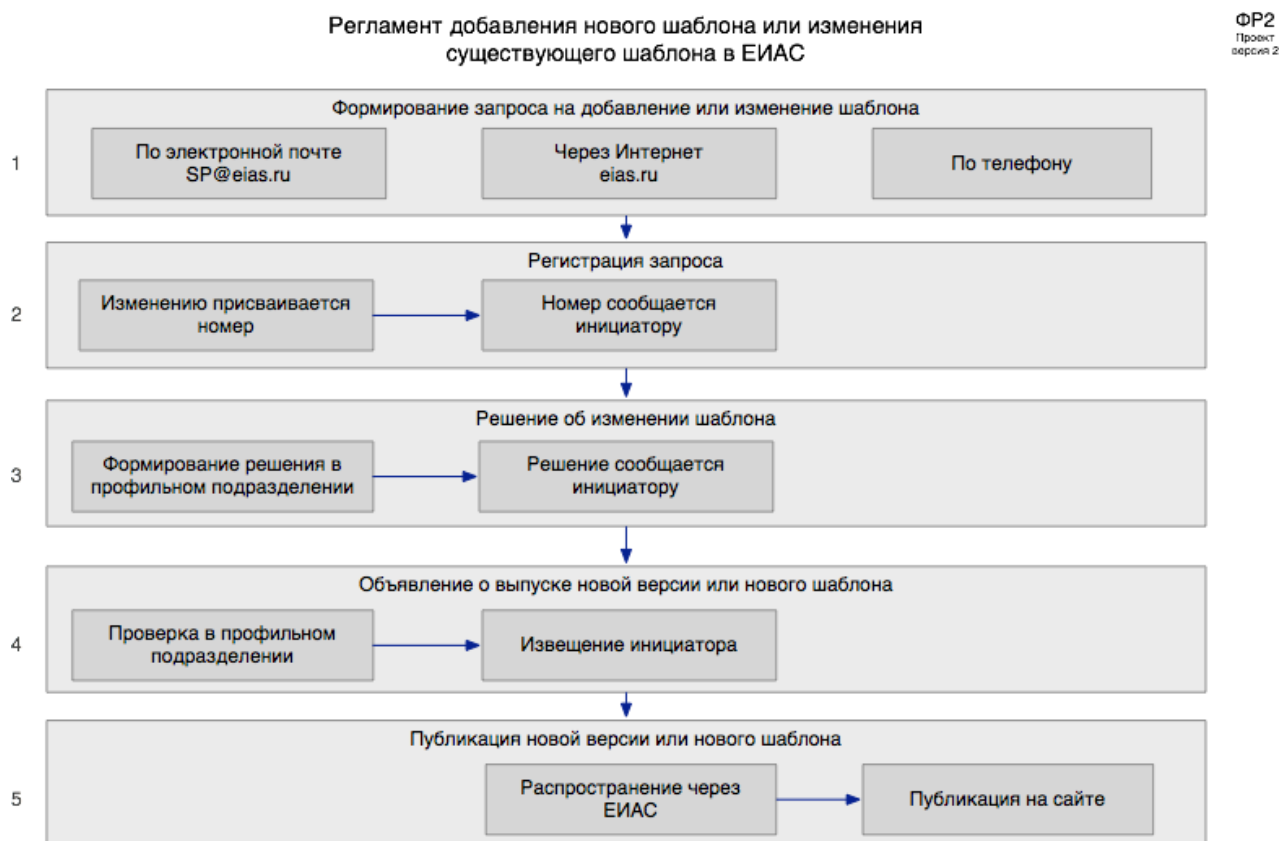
Регламент добавления нового шаблона или изменения существующего шаблона в ЕИАС

ФР2
Проект
версия 2

1

Формирование запроса на добавление или изменение шаблона

По электронной почте
SP@eias.ru

Через Интернет
eias.ru

По телефону

2

Регистрация запроса

Изменению присваивается номер

Номер сообщается инициатору

3

Решение об изменении шаблона

Формирование решения в профильном подразделении

Решение сообщается инициатору

4

Объявление о выпуске новой версии или нового шаблона

Проверка в профильном подразделении

Извещение инициатора

5

Публикация новой версии или нового шаблона

Распространение через ЕИАС

Публикация на сайте